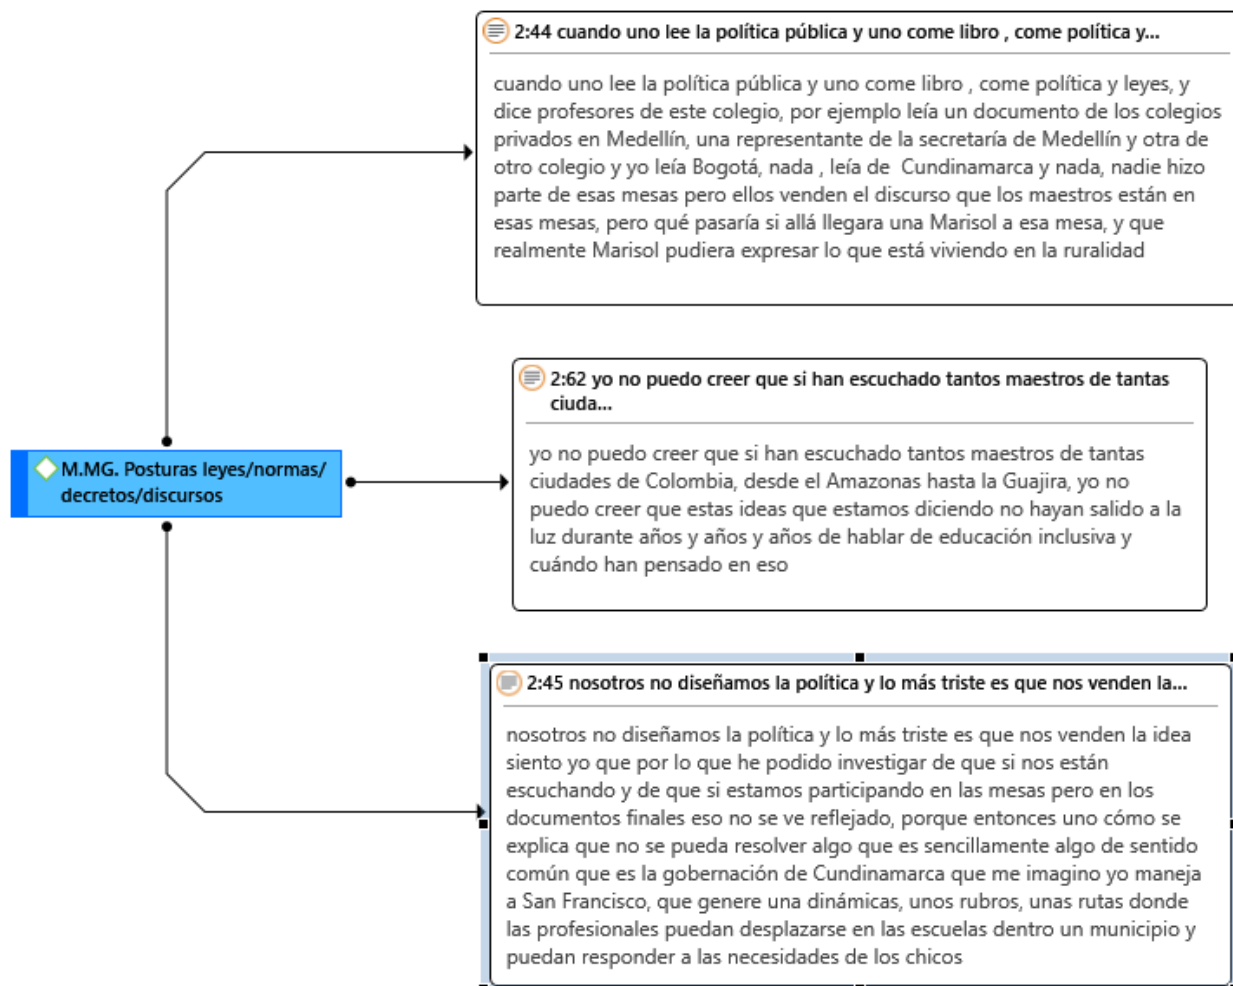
2:44 cuando uno lee la política pública y uno come libro , come política y...

cuando uno lee la política pública y uno come libro , come política y leyes, y dice profesores de este colegio, por ejemplo leía un documento de los colegios privados en Medellín, una representante de la secretaría de Medellín y otra de otro colegio y yo leía Bogotá, nada , leía de Cundinamarca y nada, nadie hizo parte de esas mesas pero ellos venden el discurso que los maestros están en esas mesas, pero qué pasaría si allá llegara una Marisol a esa mesa, y que realmente Marisol pudiera expresar lo que está viviendo en la ruralidad

M.MG. Posturas leyes/normas/ decretos/discursos

2:62 yo no puedo creer que si han escuchado tantos maestros de tantas ciuda...

yo no puedo creer que si han escuchado tantos maestros de tantas ciudades de Colombia, desde el Amazonas hasta la Guajira, yo no puedo creer que estas ideas que estamos diciendo no hayan salido a la luz durante años y años y años de hablar de educación inclusiva y cuándo han pensado en eso

2:45 nosotros no diseñamos la política y lo más triste es que nos venden la...

nosotros no diseñamos la política y lo más triste es que nos venden la idea siento yo que por lo que he podido investigar de que si nos están escuchando y de que si estamos participando en las mesas pero en los documentos finales eso no se ve reflejado, porque entonces uno cómo se explica que no se pueda resolver algo que es sencillamente algo de sentido común que es la gobernación de Cundinamarca que me imagino yo maneja a San Francisco, que genere una dinámicas, unos rubros, unas rutas donde las profesionales puedan desplazarse en las escuelas dentro un municipio y puedan responder a las necesidades de los chicos